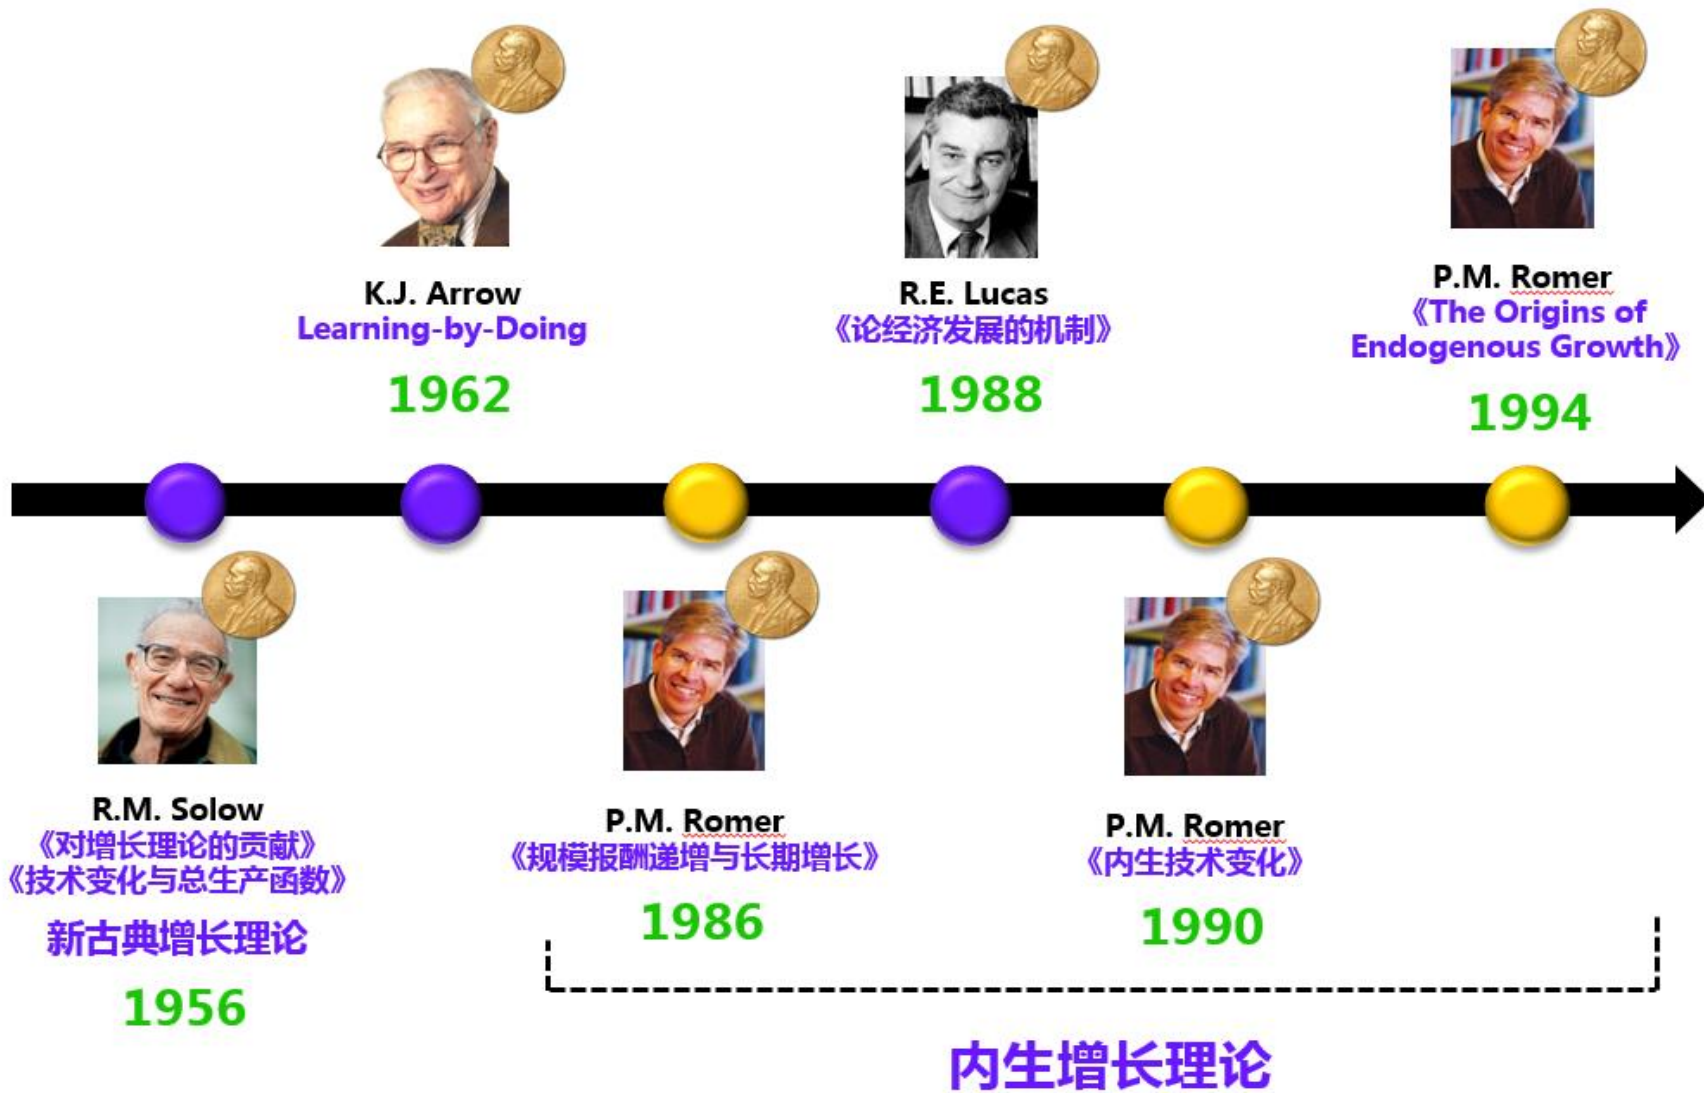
K.J. Arrow
Learning-by-Doing
1962

R.E. Lucas
《论经济发展的机制》
1988

P.M. Romer
《The Origins of Endogenous Growth》
1994

R.M. Solow
《对增长理论的贡献》
《技术变化与总生产函数》
新古典增长理论
1956

P.M. Romer
《规模报酬递增与长期增长》
1986

P.M. Romer
《内生技术变化》
1990

内生增长理论